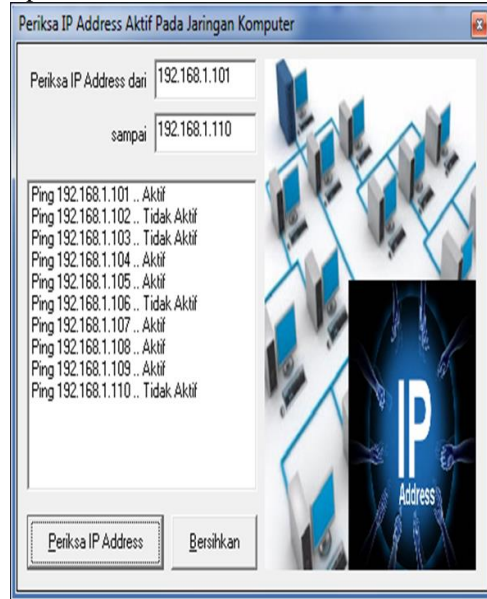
Periksa IP Address Aktif Pada Jaringan Komputer

Periksa IP Address dari 192.168.1.101

sampai 192.168.1.110

Ping 192.168.1.101 .. Aktif
Ping 192.168.1.102 .. Tidak Aktif
Ping 192.168.1.103 .. Tidak Aktif
Ping 192.168.1.104 .. Aktif
Ping 192.168.1.105 .. Aktif
Ping 192.168.1.106 .. Tidak Aktif
Ping 192.168.1.107 .. Aktif
Ping 192.168.1.108 .. Aktif
Ping 192.168.1.109 .. Aktif
Ping 192.168.1.110 .. Tidak Aktif

IP
Address

Periksa IP Address

Bersihkan